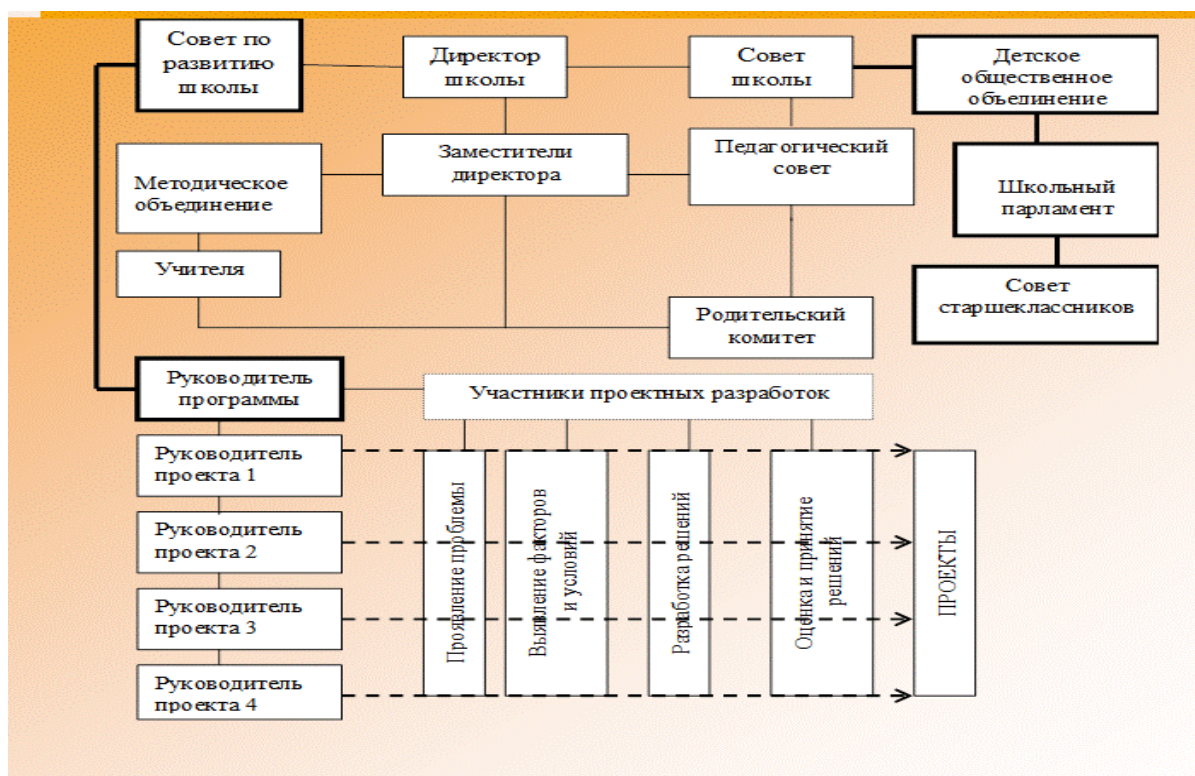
Совет по развитию школы

Директор школы

Совет школы

Детское общественное объелинение

Методическое объединение

Заместители директора

Педагогический совет

Школьный парламент

Учителя

Совет старшеклассников

Родительский комитет

Руководитель программы

Участники проектных разработок

Руководитель проекта 1

Руководитель проекта 2

Руководитель проекта 3

Руководитель проекта 4

Проявление проблемы

Выявление факторов и условий

Разработка решений

Оценка и принятие решений

ПРОЕКТЫ